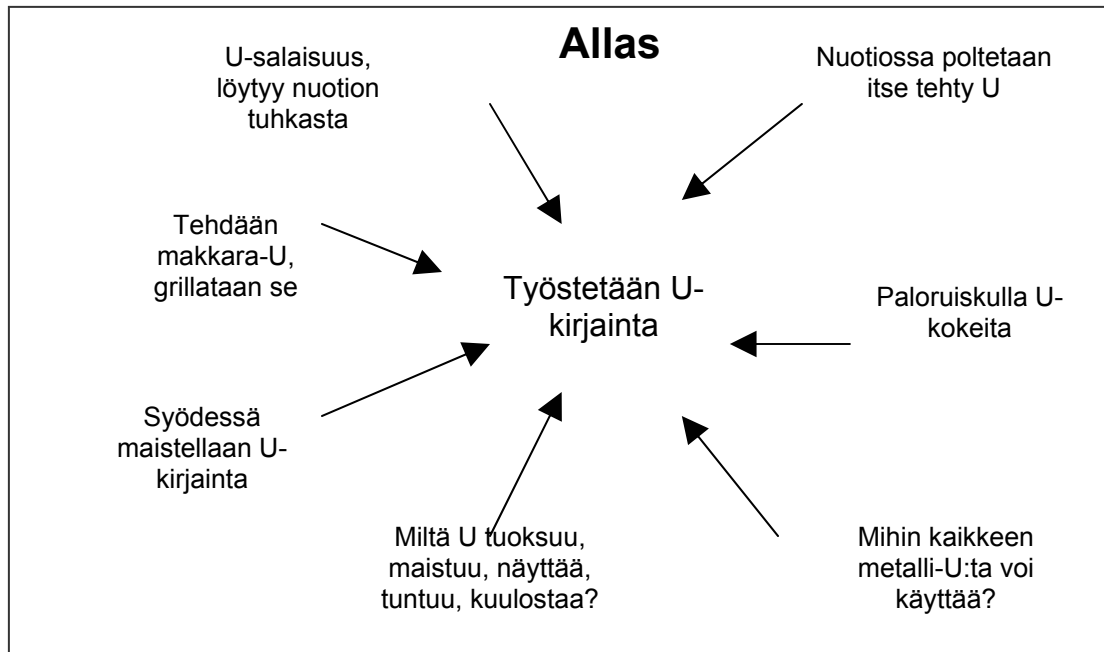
Allas

U-salaisuus, löytyy nuotion tuhkasta

Nuotiossa poltetaan itse tehty U

Tehdään makkara-U, grillataan se

Työstetään U-kirjainta

Paloruiskulla U-kokeita

Syödessä maistellaan U-kirjainta

Miltä U tuoksuu, maistuu, näyttää, tuntuu, kuulostaa?

Mihin kaikkeen metalli-U:ta voi käyttää?